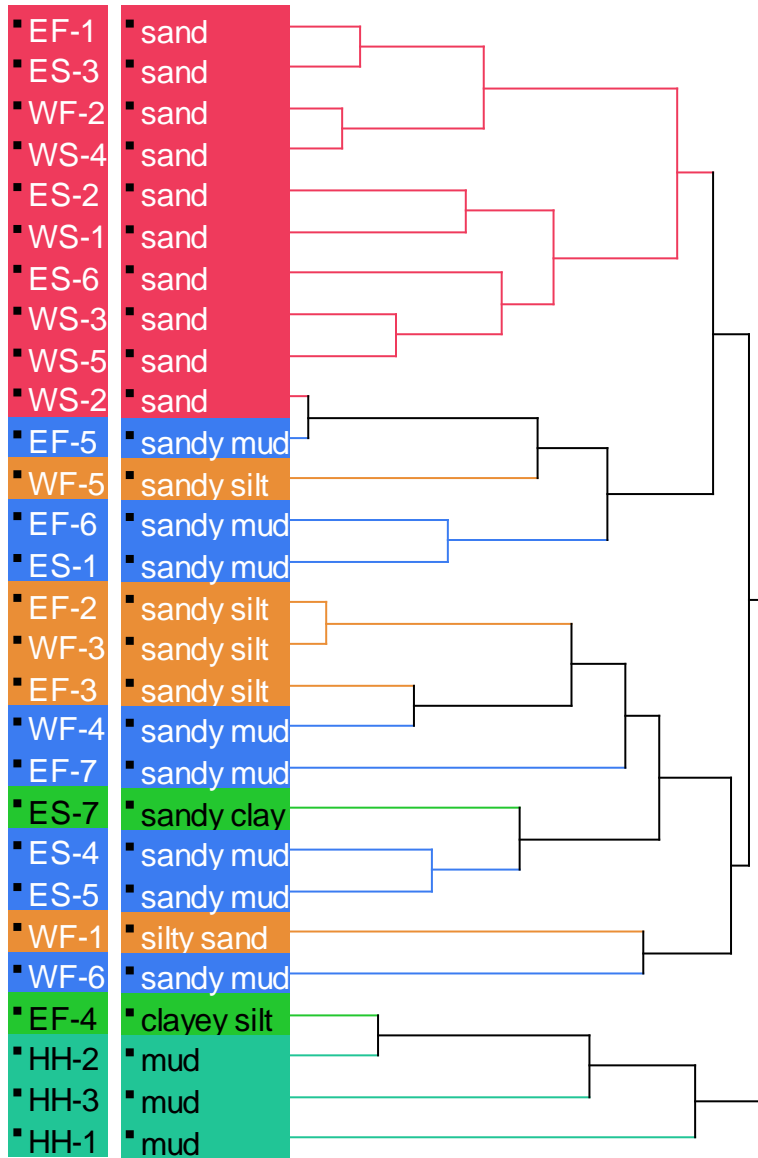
EF-1 sand
ES-3 sand
WF-2 sand
WS-4 sand
ES-2 sand
WS-1 sand
ES-6 sand
WS-3 sand
WS-5 sand
WS-2 sand
EF-5 sandy mud
WF-5 sandy silt
EF-6 sandy mud
ES-1 sandy mud
EF-2 sandy silt
WF-3 sandy silt
EF-3 sandy silt
WF-4 sandy mud
EF-7 sandy mud
ES-7 sandy clay
ES-4 sandy mud
ES-5 sandy mud
WF-1 silty sand
WF-6 sandy mud
EF-4 clayey silt
HH-2 mud
HH-3 mud
HH-1 mud